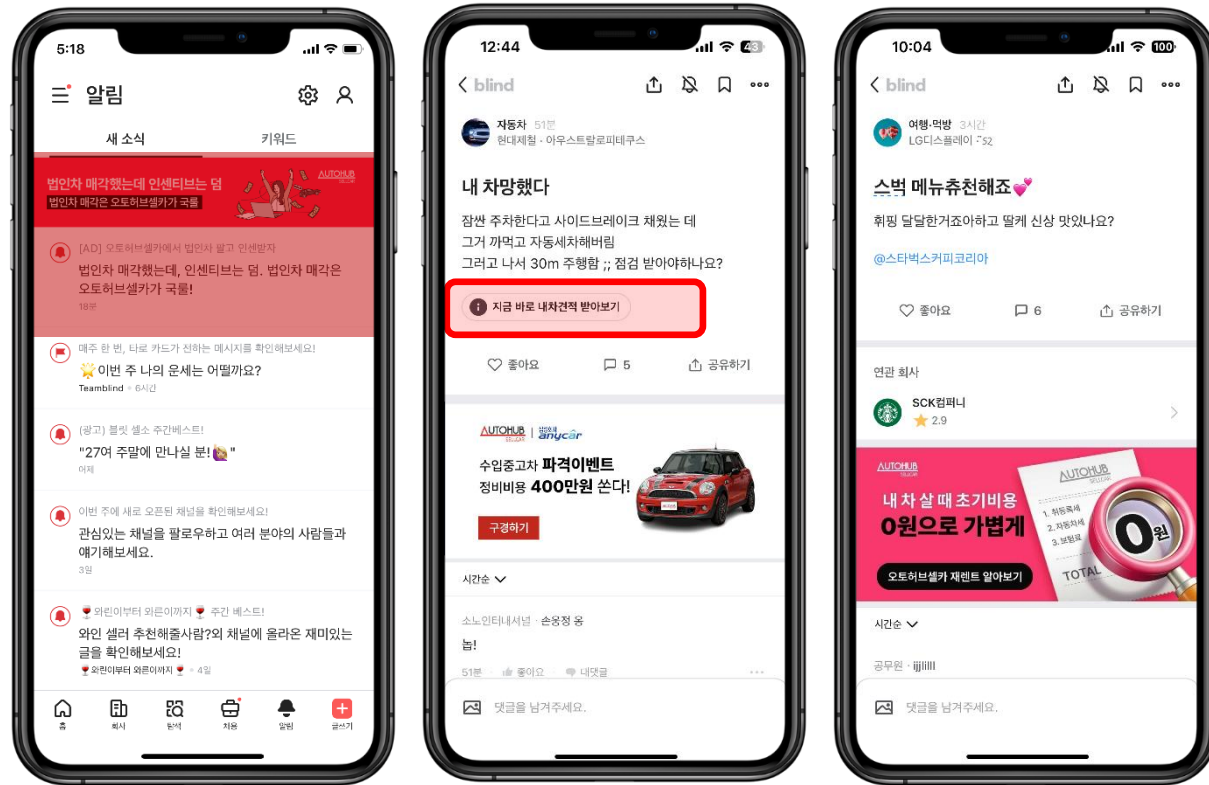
5:18

알림

새 소식 | 키워드

법인차 매각했는데 인센티브는 덤
법인차 매각은 오토허브셀카가 국룰
AUTOHUB

[AD] 오토허브셀카에서 법인차 팔고 인센받자
법인차 매각했는데, 인센티브는 덤. 법인차 매각은 오토허브셀카가 국룰!
18분

매주 한 번, 타로 카드가 전하는 메시지를 확인해보세요!
🌟이번 주 나의 운세는 어떨까요?
Teamblind · 6시간

(광고) 블릿 셀소 주간베스트!
"27여 주말에 만나실 분!🙋"
어제

이번 주에 새로 오픈된 채널을 확인해보세요!
관심있는 채널을 팔로우하고 여러 분야의 사람들과 얘기해보세요.
3일

🍷와린이부터 와른이까지🍷 주간 베스트!
와인 셀러 추천해줄사람?외 채널에 올라온 재미있는 글을 확인해보세요!
🍷와린이부터 와른이까지🍷 · 4일

홈 | 회사 | 탐색 | 채용 | 알림 | 글쓰기

12:44

blind

자동차 51분
현대제철 · 아우스트랄로피테쿠스

내 차망했다

잠깐 주차한다고 사이드브레이크 채웠는 데
그거 까먹고 자동세차해버림
그러고 나서 30m 주행함 ;; 점검 받아야하나요?

지금 바로 내차견적 받아보기

좋아요 | 5 | 공유하기

AUTOHUB | anycar
수입중고차 파격이벤트
정비비용 400만원 쏜다!
구경하기

시간순

소노인터내셔널 · 손웅정 옹
놉!
51분 좋아요 내댓글

댓글을 남겨주세요.

10:04

blind

여행·먹방 3시간
LG디스플레이 · 52

스벅 메뉴추천해죠💕

휘핑 달달한거죠아하고 딸케 신상 맛있나요?

@스타벅스커피코리아

좋아요 | 6 | 공유하기

연관 회사
SCK컴퍼니
⭐ 2.9

AUTOHUB
내 차 살 때 초기비용
0원으로 가볍게
오토허브셀카 재렌트 알아보기
AUTOHUB
1. 취등록세
2. 자동차세
3. 보험료
TOTAL
0원

시간순

공무원 · ijjiIll

댓글을 남겨주세요.